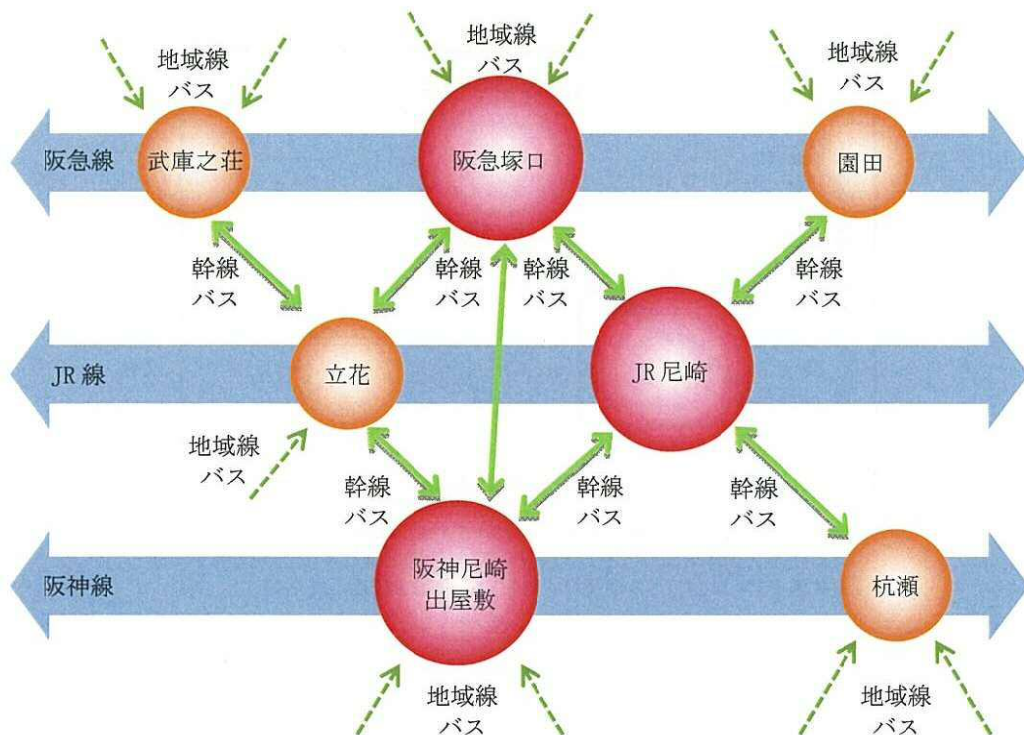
地域線
バス

地域線
バス

地域線
バス

阪急線

武庫之荘

阪急塚口

園田

幹線
バス

幹線
バス

幹線
バス

幹線
バス

JR 線

立花

JR 尼崎

地域線
バス

幹線
バス

幹線
バス

幹線
バス

阪神線

阪神尼崎
出屋敷

杭瀬

地域線
バス

地域線
バス